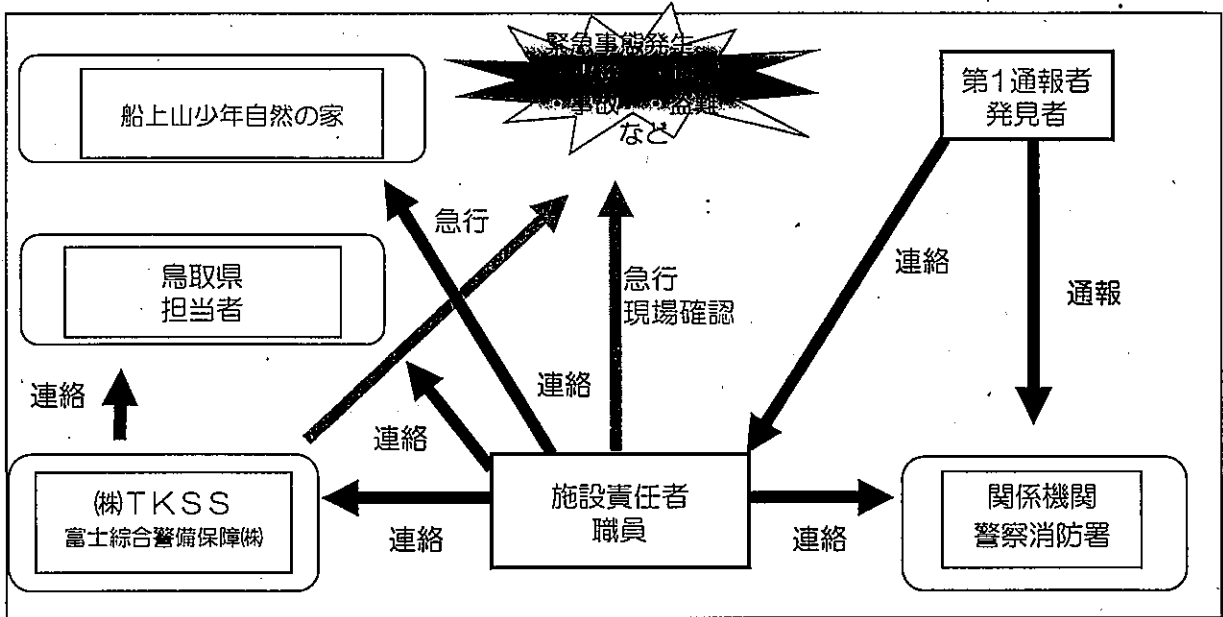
船上山少年自然の家

緊急事態発生
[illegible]
事故 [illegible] 盗難
など

第1通報者
発見者

急行

鳥取県
担当者

急行
現場確認

連絡

通報

連絡

連絡

連絡

㈱TKSS
富士綜合警備保障㈱

連絡

施設責任者
職員

連絡

関係機関
警察消防署